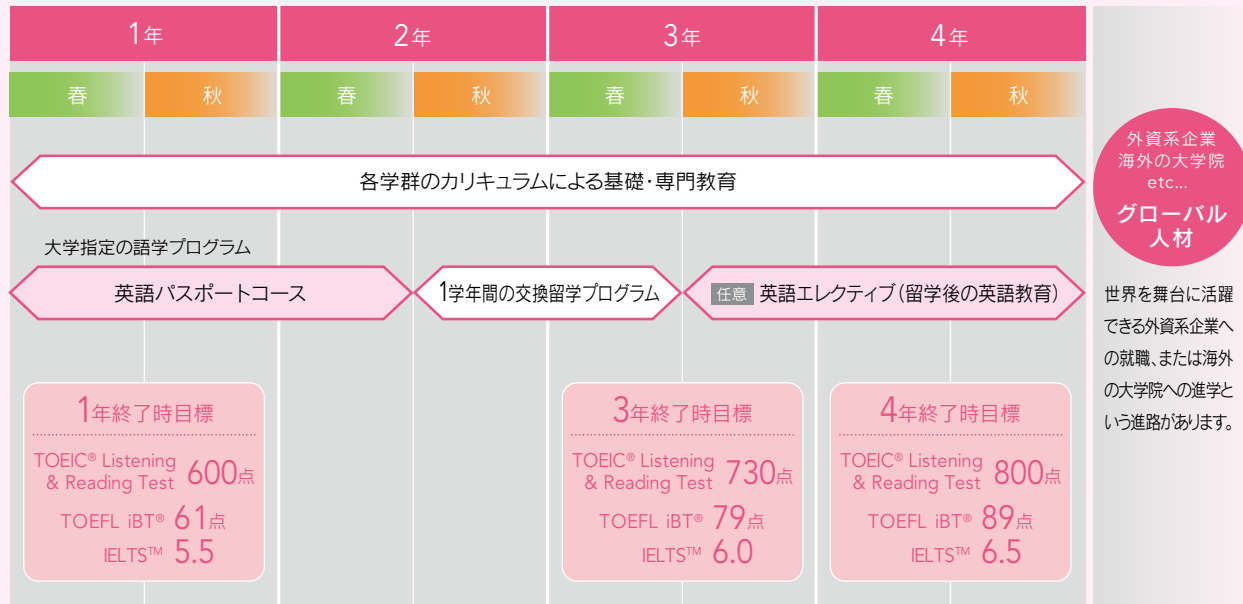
1年

2年

3年

4年

春

秋

春

秋

春

秋

春

秋

各学群のカリキュラムによる基礎・専門教育

大学指定の語学プログラム

英語パスポートコース

1学年間の交換留学プログラム

任意 英語エレクティブ(留学後の英語教育)

1年終了時目標

TOEIC® Listening & Reading Test 600点

TOEFL iBT® 61点

IELTS™ 5.5

3年終了時目標

TOEIC® Listening & Reading Test 730点

TOEFL iBT® 79点

IELTS™ 6.0

4年終了時目標

TOEIC® Listening & Reading Test 800点

TOEFL iBT® 89点

IELTS™ 6.5

外資系企業
海外の大学院
etc...
グローバル人材

世界を舞台に活躍できる外資系企業への就職、または海外の大学院への進学という進路があります。